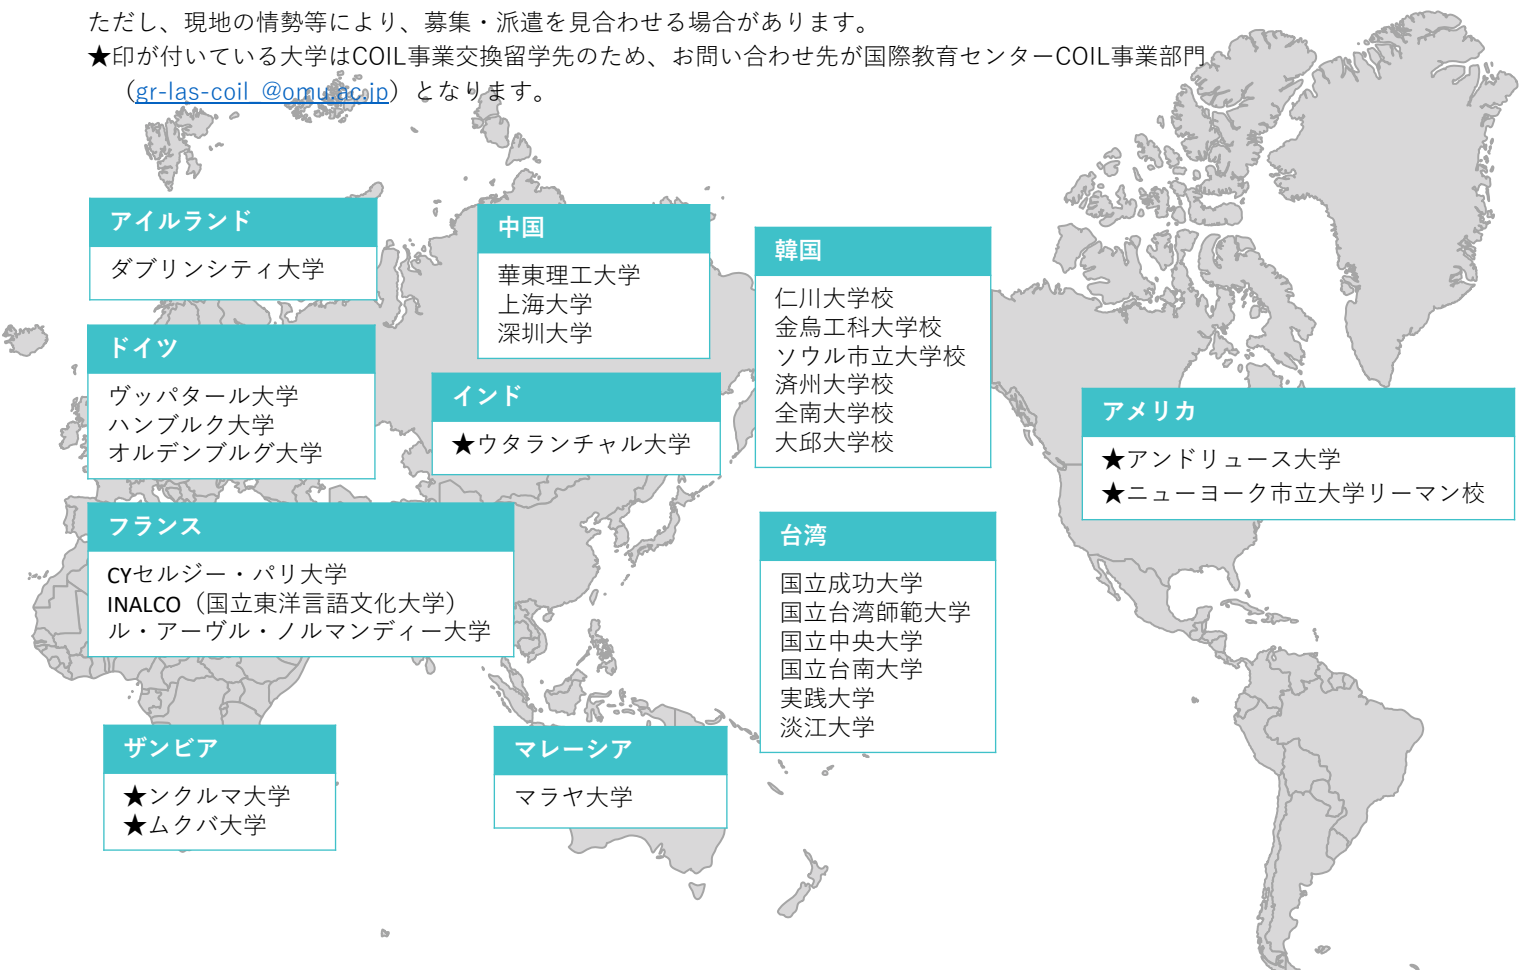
ただし、現地の情勢等により、募集・派遣を見合わせる場合があります。
★印が付いている大学はCOIL事業交換留学先のため、お問い合わせ先が国際教育センターCOIL事業部門（gr-las-coil @omu.ac.jp）となります。

アイルランド
ダブリンシティ大学

中国
華東理工大学
上海大学
深圳大学

韓国
仁川大学校
金烏工科大学校
ソウル市立大学校
済州大学校
全南大学校
大邱大学校

ドイツ
ヴッパタール大学
ハンブルク大学
オルデンブルグ大学

インド
★ウタランチャル大学

アメリカ
★アンドリュース大学
★ニューヨーク市立大学リーマン校

フランス
CYセルジー・パリ大学
INALCO（国立東洋言語文化大学）
ル・アーヴル・ノルマンディー大学

台湾
国立成功大学
国立台湾師範大学
国立中央大学
国立台南大学
実践大学
淡江大学

ザンビア
★ンクルマ大学
★ムクバ大学

マレーシア
マラヤ大学